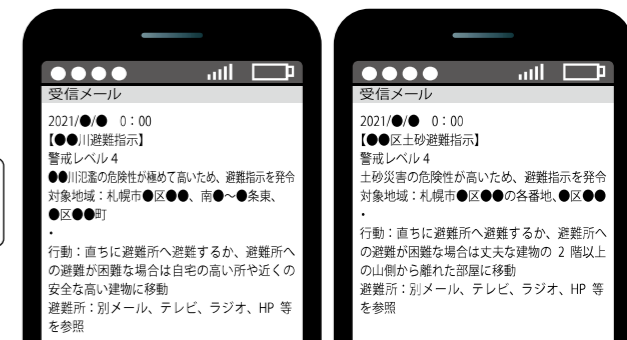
●●●●

受信メール

2021/●/●　0：00
【●●川避難指示】
警戒レベル4
●●川氾濫の危険性が極めて高いため、避難指示を発令
対象地域：札幌市●区●●、南●～●条東、●区●●町
・
行動：直ちに避難所へ避難するか、避難所への避難が困難な場合は自宅の高い所や近くの安全な高い建物に移動
避難所：別メール、テレビ、ラジオ、HP 等を参照

●●●●

受信メール

2021/●/●　0：00
【●●区土砂避難指示】
警戒レベル4
土砂災害の危険性が高いため、避難指示を発令
対象地域：札幌市●区●●の各番地、●区●●
・
行動：直ちに避難所へ避難するか、避難所への避難が困難な場合は丈夫な建物の 2 階以上の山側から離れた部屋に移動
避難所：別メール、テレビ、ラジオ、HP 等を参照